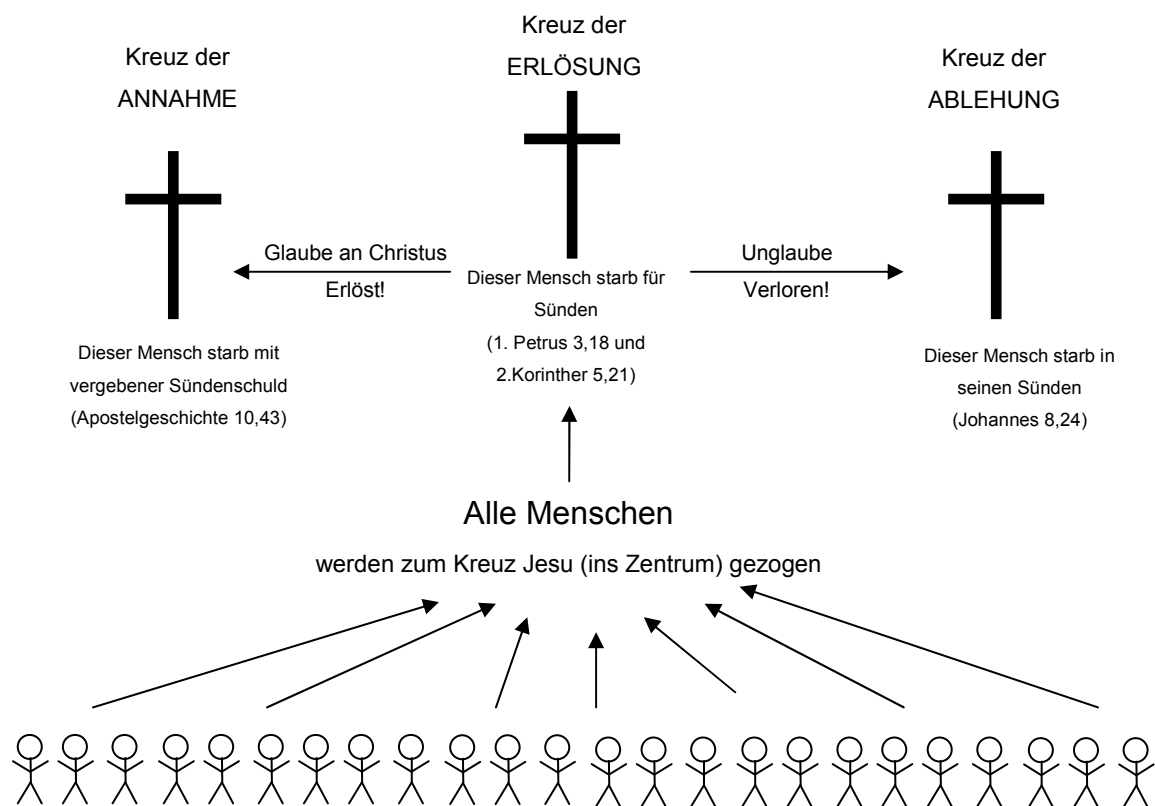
Kreuz der
ANNAHME

Kreuz der
ERLÖSUNG

Kreuz der
ABLEHUNG

Glaube an Christus
Erlöst!

Dieser Mensch starb für Sünden
(1. Petrus 3,18 und 2.Korinther 5,21)

Unglaube
Verloren!

Dieser Mensch starb mit vergebener Sündenschuld
(Apostelgeschichte 10,43)

Dieser Mensch starb in seinen Sünden
(Johannes 8,24)

Alle Menschen

werden zum Kreuz Jesu (ins Zentrum) gezogen